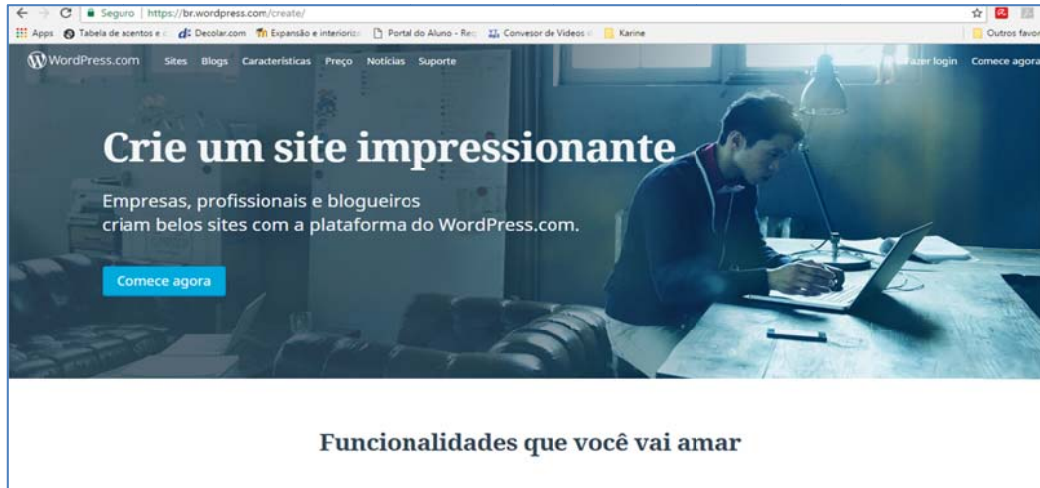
Seguro | https://br.wordpress.com/create/

Apps Tabela de acentos e Decolar.com Expansão e interioriz Portal do Aluno - Req Convesor de Videos Karine Outros favor

WordPress.com Sites Blogs Características Preço Notícias Suporte Fazer login Comece agora

Crie um site impressionante

Empresas, profissionais e blogueiros criam belos sites com a plataforma do WordPress.com.

Comece agora

Funcionalidades que você vai amar